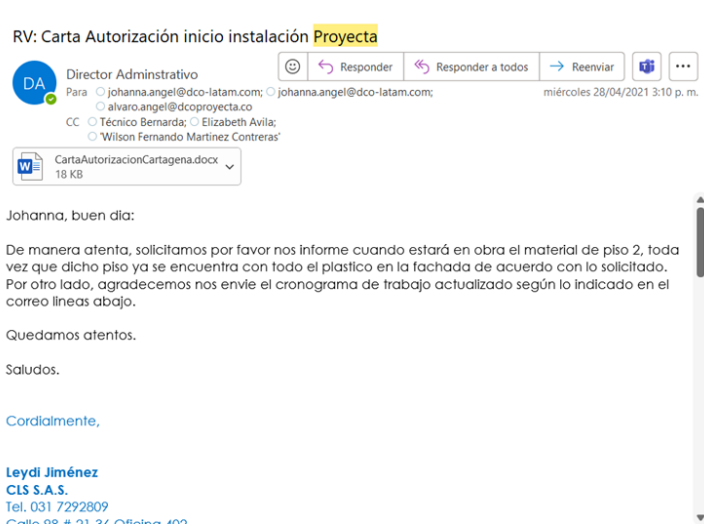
RV: Carta Autorización inicio instalación Proyecta

DA

Director Adminstrativo

Responder | Responder a todos | Reenviar | ...

Para johanna.angel@dco-latam.com; johanna.angel@dco-latam.com; alvaro.angel@dcoproyecta.co

miércoles 28/04/2021 3:10 p. m.

CC Técnico Bernarda; Elizabeth Avila; 'Wilson Fernando Martinez Contreras'

CartaAutorizacionCartagena.docx
18 KB

Johanna, buen dia:

De manera atenta, solicitamos por favor nos informe cuando estará en obra el material de piso 2, toda vez que dicho piso ya se encuentra con todo el plastico en la fachada de acuerdo con lo solicitado. Por otro lado, agradecemos nos envie el cronograma de trabajo actualizado según lo indicado en el correo lineas abajo.

Quedamos atentos.

Saludos.

Cordialmente,

Leydi Jiménez
CLS S.A.S.
Tel. 031 7292809
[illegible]